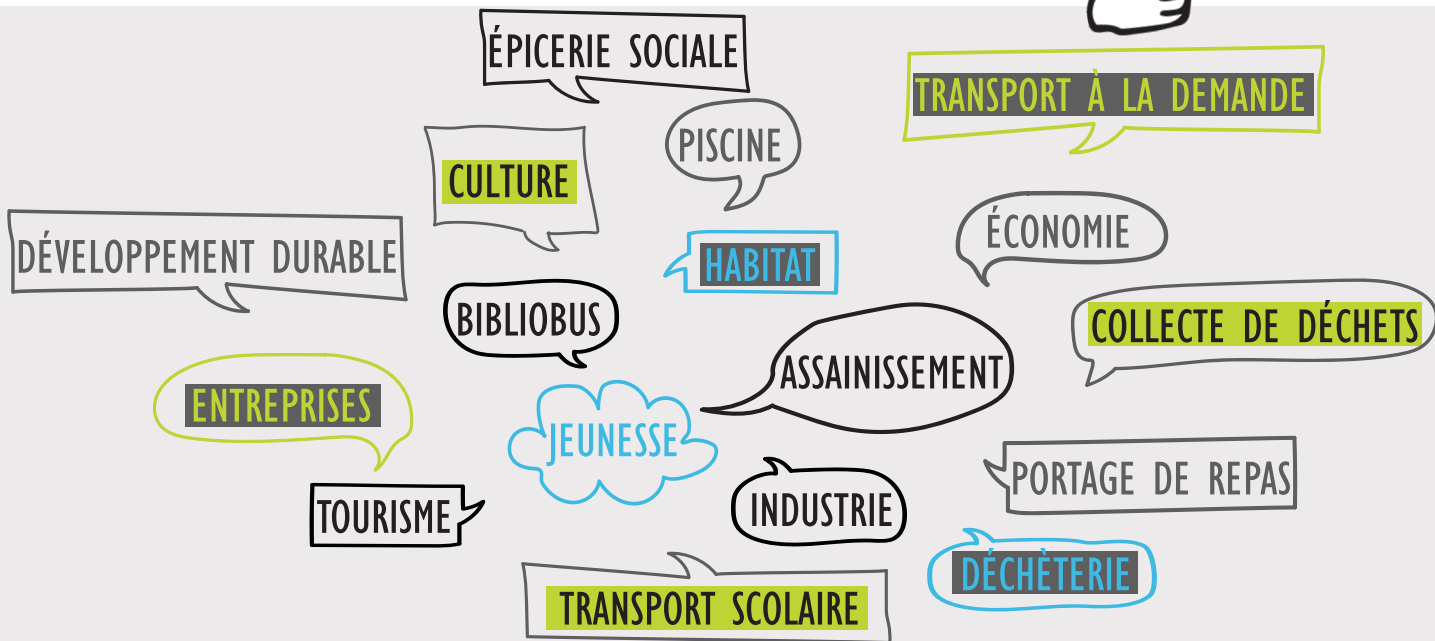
ÉPICERIE SOCIALE

TRANSPORT À LA DEMANDE

PISCINE

CULTURE

DÉVELOPPEMENT DURABLE

HABITAT

ÉCONOMIE

BIBLIOBUS

COLLECTE DE DÉCHETS

ASSAINISSEMENT

ENTREPRISES

JEUNESSE

PORTAGE DE REPAS

TOURISME

INDUSTRIE

DÉCHÈTERIE

TRANSPORT SCOLAIRE